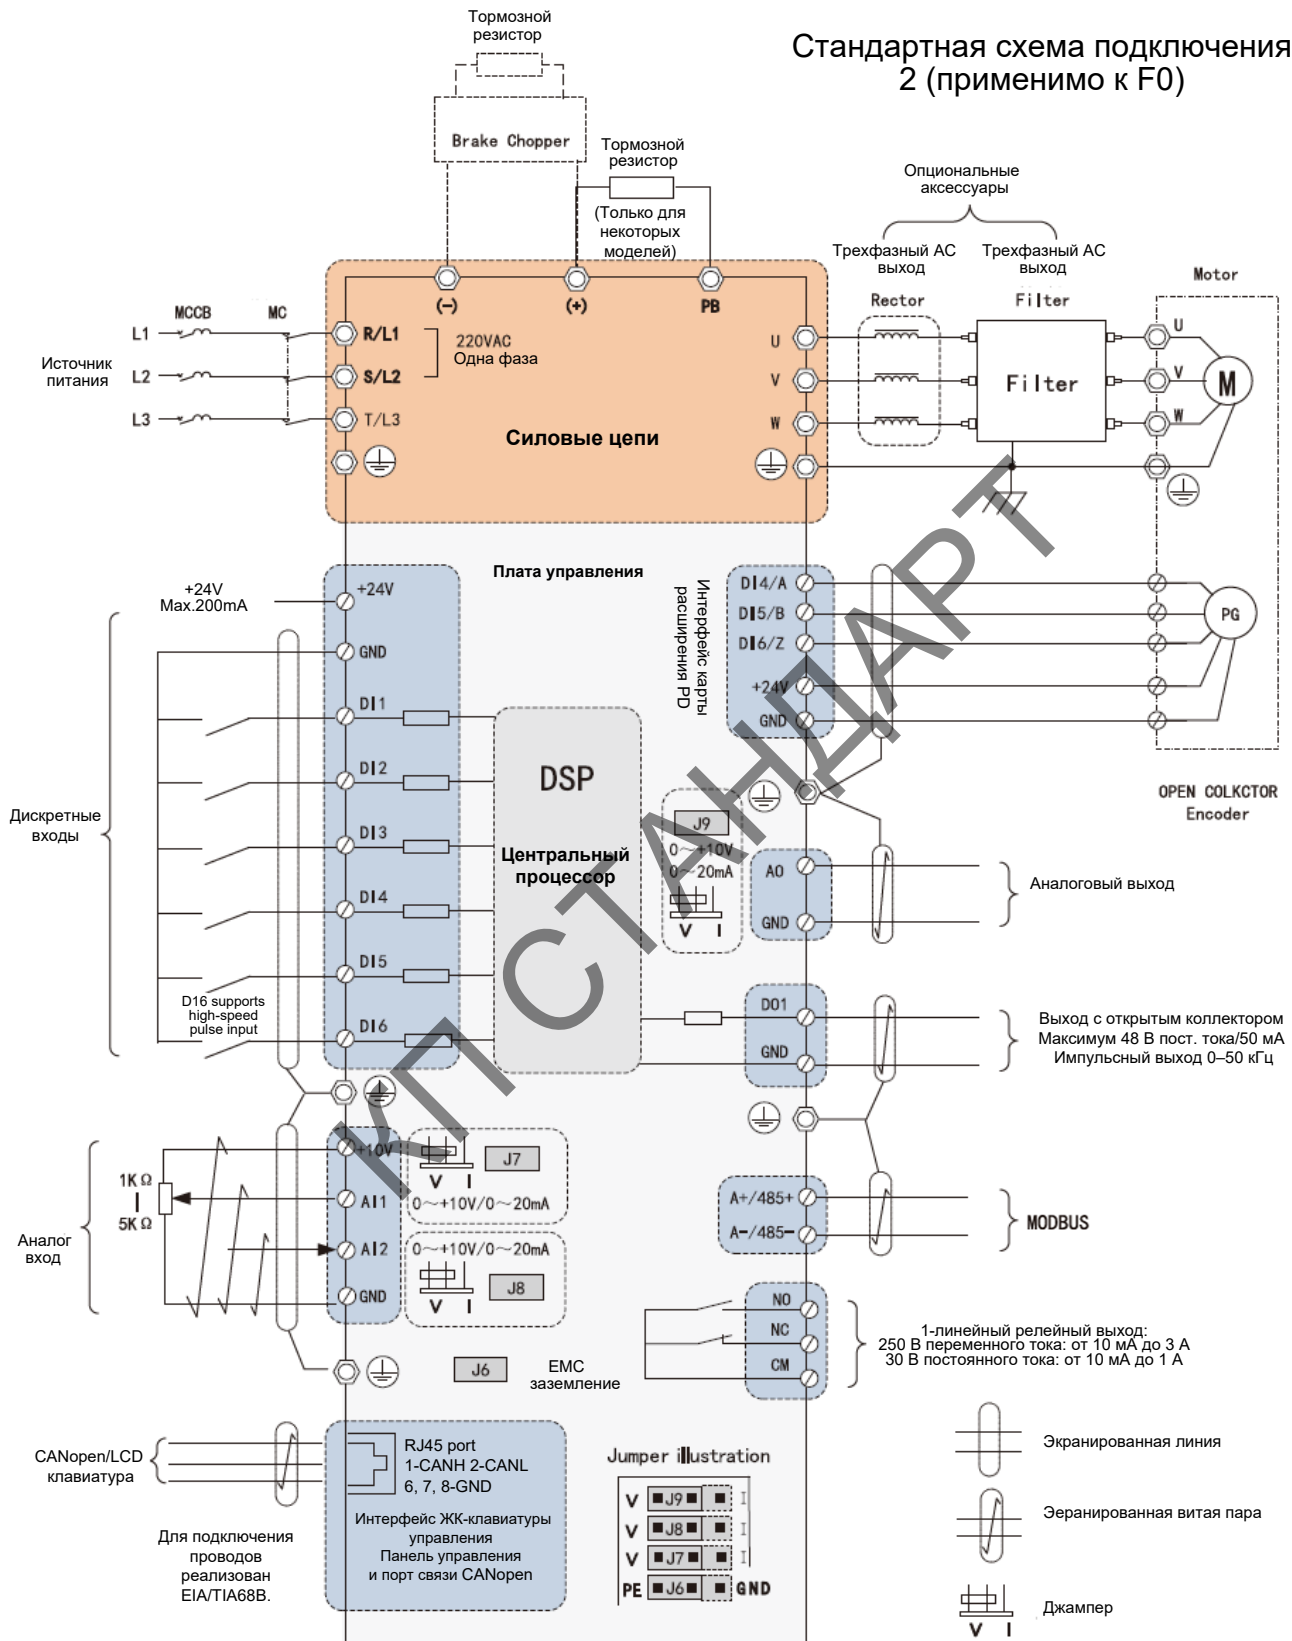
Стандартная схема подключения 2 (применимо к F0)

Тормозной резистор

Brake Chopper

Тормозной резистор

(Только для некоторых моделей)

Опциональные аксессуары

Трехфазный AC выход

Трехфазный AC выход

Rector

Filter

Motor

(−)

(+)

PB

MCCB

MC

L1

L2

L3

Источник питания

R/L1

S/L2

T/L3

220VAC
Одна фаза

Силовые цепи

U

V

W

Filter

U

V

W

M

Плата управления

+24V
Max.200mA

+24V

GND

DI1

DI2

DI3

DI4

DI5

DI6

Дискретные входы

D16 supports high-speed pulse input

DSP

Центральный процессор

Интерфейс карты расширения PD

DI4/A

DI5/B

DI6/Z

+24V

GND

PG

OPEN COLKCTOR Encoder

J9

0~+10V

0~20mA

V I

AO

GND

Аналоговый выход

DO1

GND

Выход с открытым коллектором
Максимум 48 В пост. тока/50 мА
Импульсный выход 0–50 кГц

1KΩ

5KΩ

Аналог вход

+10V

AI1

AI2

GND

J7

V I

0~+10V/0~20mA

0~+10V/0~20mA

J8

V I

A+/485+

A−/485−

MODBUS

NO

NC

CM

1-линейный релейный выход:
250 В переменного тока: от 10 мА до 3 А
30 В постоянного тока: от 10 мА до 1 А

J6

EMC заземление

CANopen/LCD клавиатура

RJ45 port
1-CANH 2-CANL
6, 7, 8-GND

Интерфейс ЖК-клавиатуры управления
Панель управления
и порт связи CANopen

Для подключения проводов реализован EIA/TIA68B.

Jumper illustration

V J9 I

V J8 I

V J7 I

PE J6 GND

Экранированная линия

Эеранированная витая пара

Джампер

V I

КП СТАНДАРТ